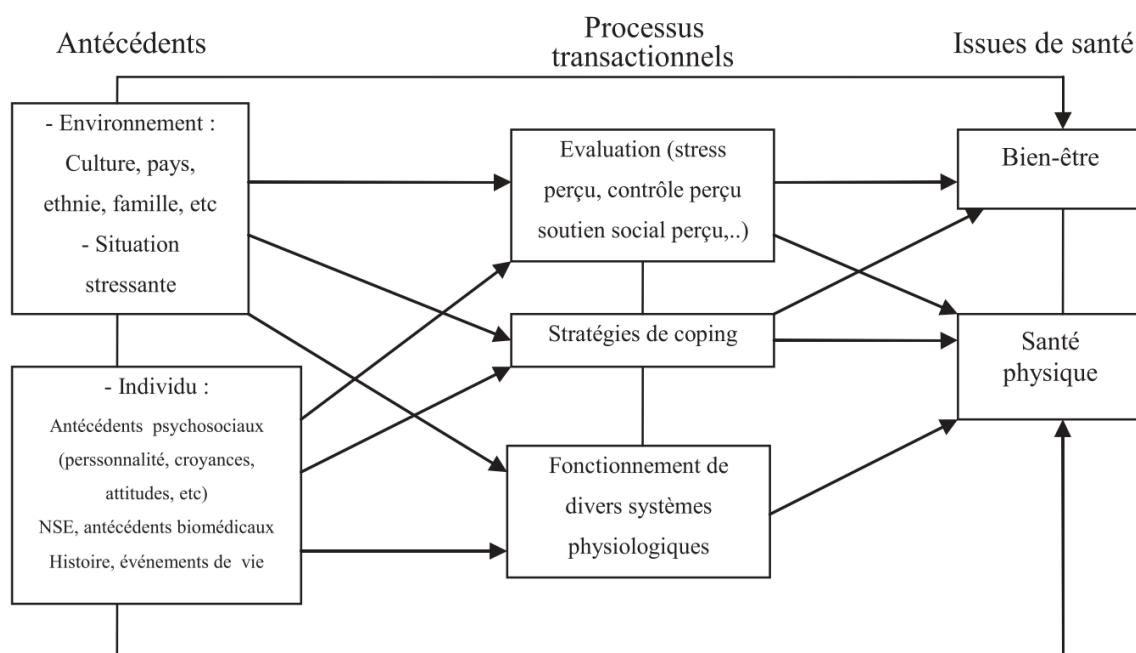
Antécédents

Processus transactionnels

Issues de santé

- Environnement : Culture, pays, ethnie, famille, etc - Situation stressante

- Individu : Antécédents psychosociaux (perssonnalité, croyances, attitudes, etc) NSE, antécédents biomédicaux Histoire, événements de vie

Evaluation (stress perçu, contrôle perçu soutien social perçu,..)

Stratégies de coping

Fonctionnement de divers systèmes physiologiques

Bien-être

Santé physique